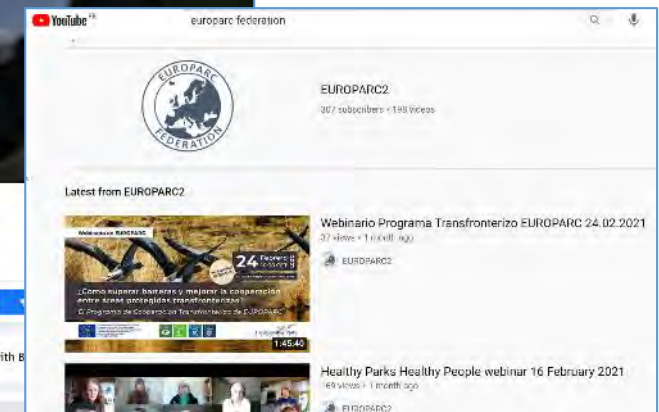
YouTube FR

europarc federation

EUROPARC FEDERATION

EUROPARC2
307 subscribers • 198 videos

Latest from EUROPARC2

Webinario EUROPARC

24 Febrero 2021

¿Cómo superar barreras y mejorar la cooperación entre áreas protegidas transfronterizas?
El Programa de Cooperación Transfronteriza de EUROPARC

1:45:40

Webinario Programa Transfronterizo EUROPARC 24.02.2021
37 views • 1 month ago

EUROPARC2

Healthy Parks Healthy People webinar 16 February 2021
169 views • 1 month ago

EUROPARC2

ith B